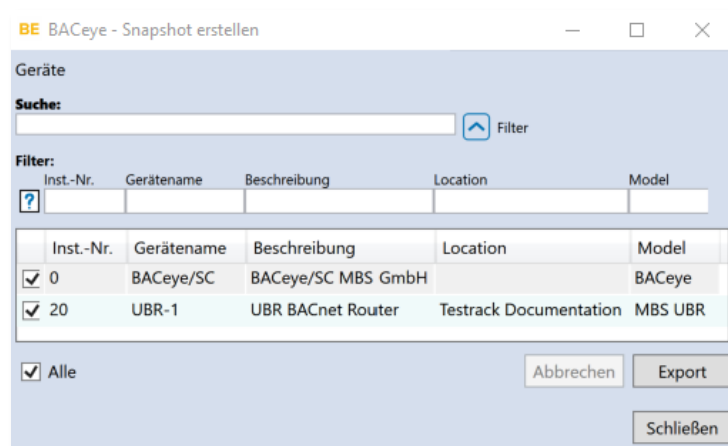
BE BACeye - Snapshot erstellen

Geräte

Suche:

Filter

Filter:
Inst.-Nr. Gerätename Beschreibung Location Model

?

| | Inst.-Nr. | Gerätename | Beschreibung | Location | Model |
|---|---|---|---|---|---|
| ✓ | 0 | BACeye/SC | BACeye/SC MBS GmbH | | BACeye |
| ✓ | 20 | UBR-1 | UBR BACnet Router | Testrack Documentation | MBS UBR |

✓ Alle

Abbrechen Export

Schließen